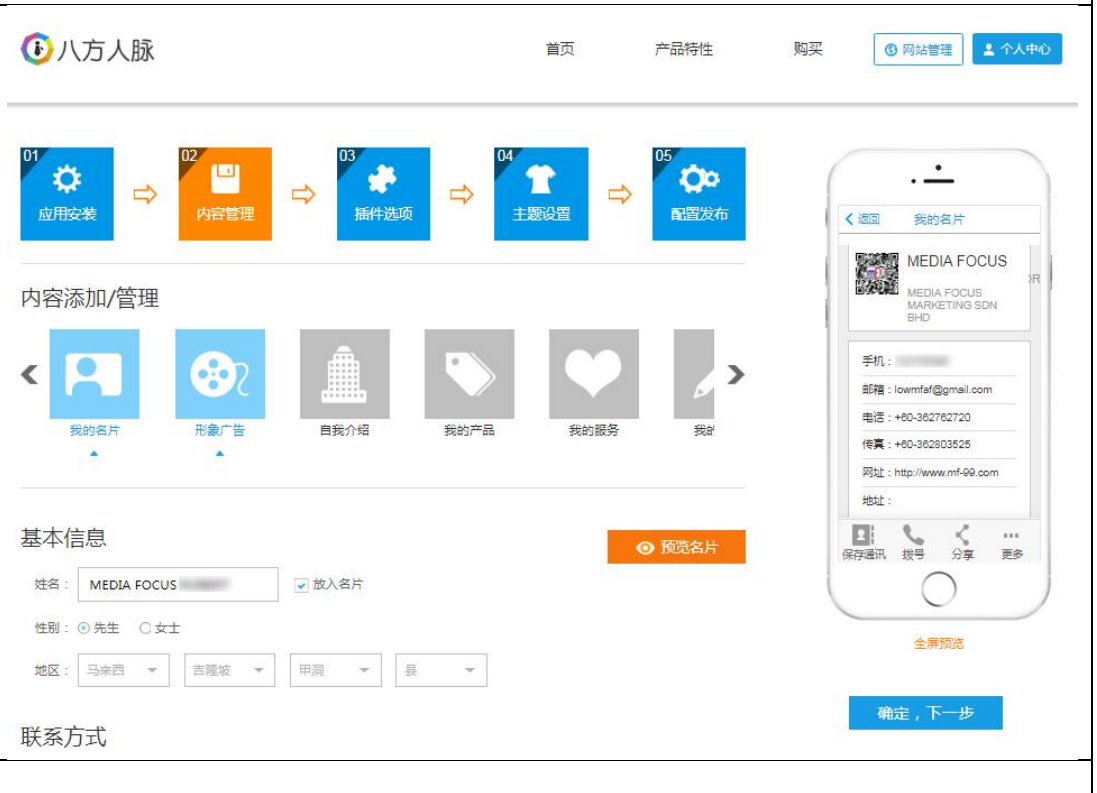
八方人脉

首页 产品特性 购买 网站管理 个人中心

01 应用安装
02 内容管理
03 插件选项
04 主题设置
05 配置发布

内容添加/管理

我的名片 形象广告 自我介绍 我的产品 我的服务 我的

基本信息

预览名片

姓名： MEDIA FOCUS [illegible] 放入名片

性别： 先生 女士

地区： 马来西 吉隆坡 甲洞 县

联系方式

返回 我的名片

MEDIA FOCUS
MEDIA FOCUS MARKETING SDN BHD

手机：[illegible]
邮箱：lowmfaf@gmail.com
电话：+60-362762720
传真：+60-362803525
网址：http://www.mf-99.com
地址：

保存通讯 拨号 分享 更多

全屏预览

确定，下一步